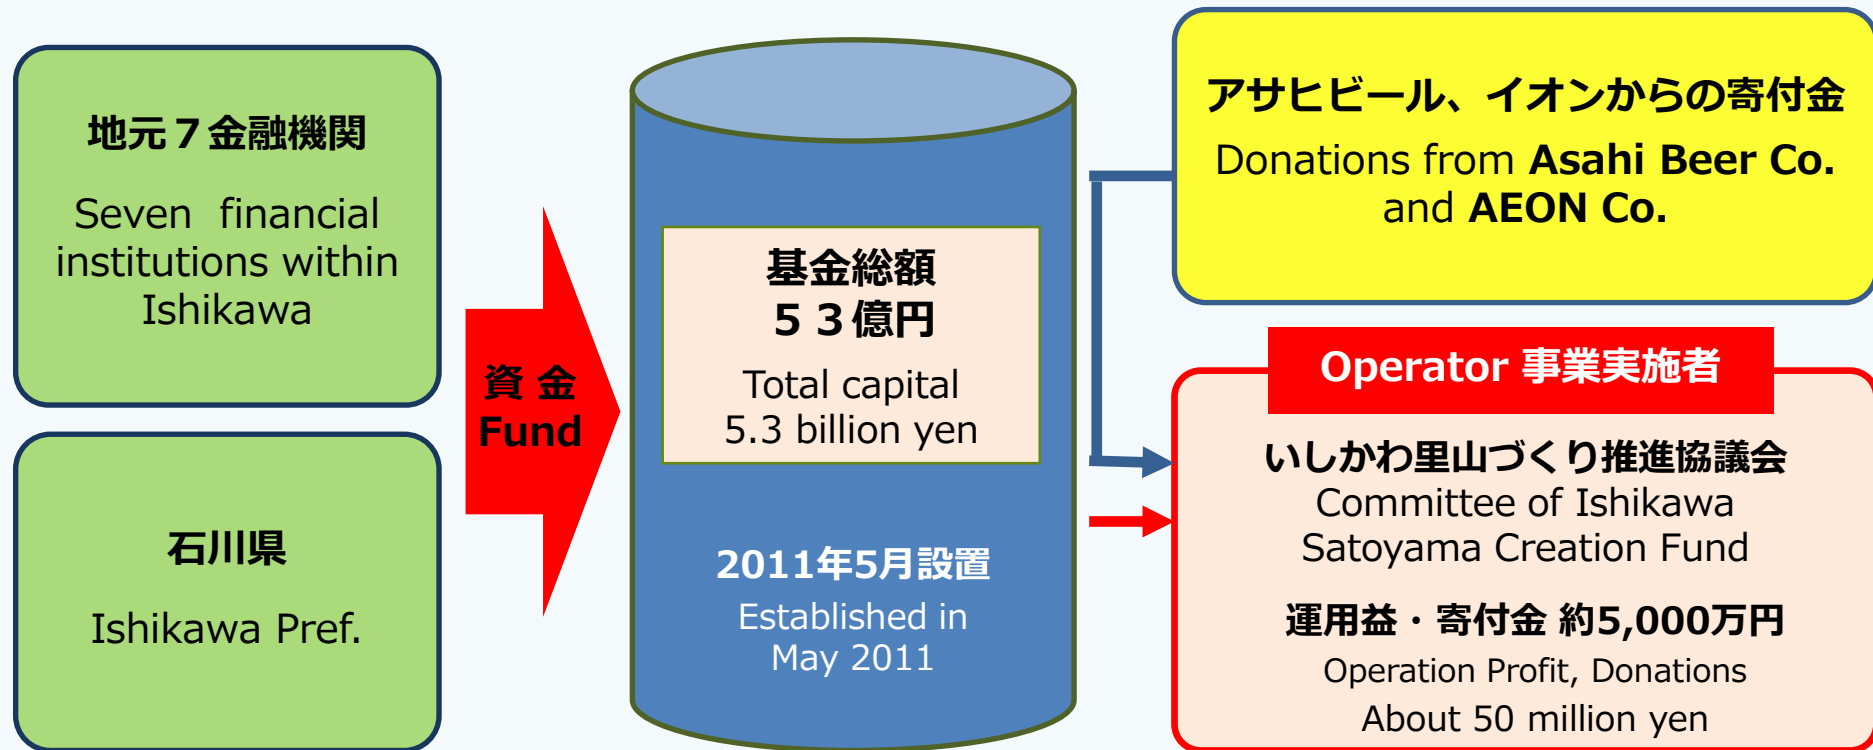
地元７金融機関

Seven financial institutions within Ishikawa

石川県

Ishikawa Pref.

資 金
Fund

基金総額
５３億円

Total capital
5.3 billion yen

2011年5月設置
Established in May 2011

アサヒビール、イオンからの寄付金
Donations from **Asahi Beer Co.** and **AEON Co.**

Operator 事業実施者

いしかわ里山づくり推進協議会
Committee of Ishikawa Satoyama Creation Fund

運用益・寄付金 約5,000万円
Operation Profit, Donations
About 50 million yen